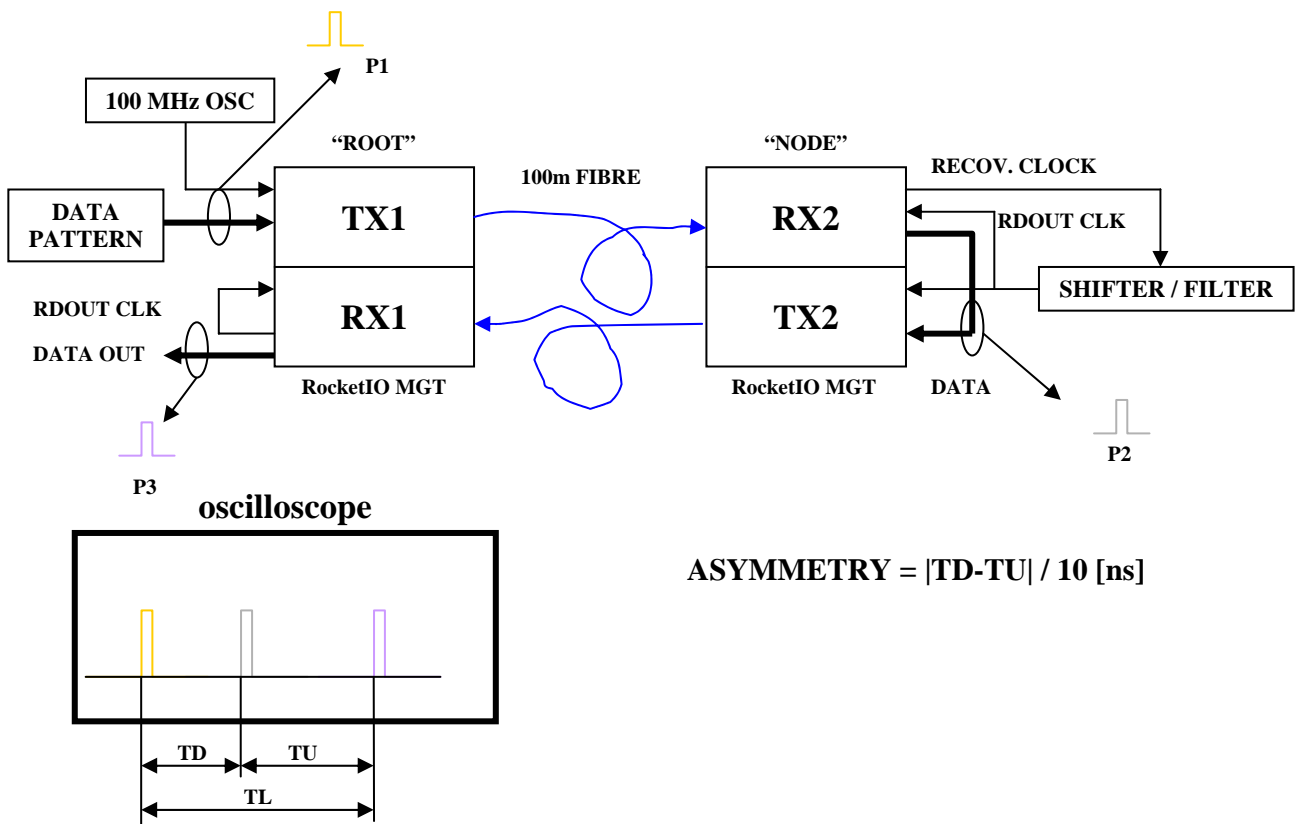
P1

100 MHz OSC

"ROOT"

"NODE"

RECOV. CLOCK

100m FIBRE

DATA PATTERN

TX1

RX2

RDOUT CLK

SHIFTER / FILTER

RDOUT CLK

RX1

TX2

DATA OUT

RocketIO MGT

RocketIO MGT

DATA

P2

P3

oscilloscope

ASYMMETRY = |TD-TU| / 10 [ns]

TD

TU

TL